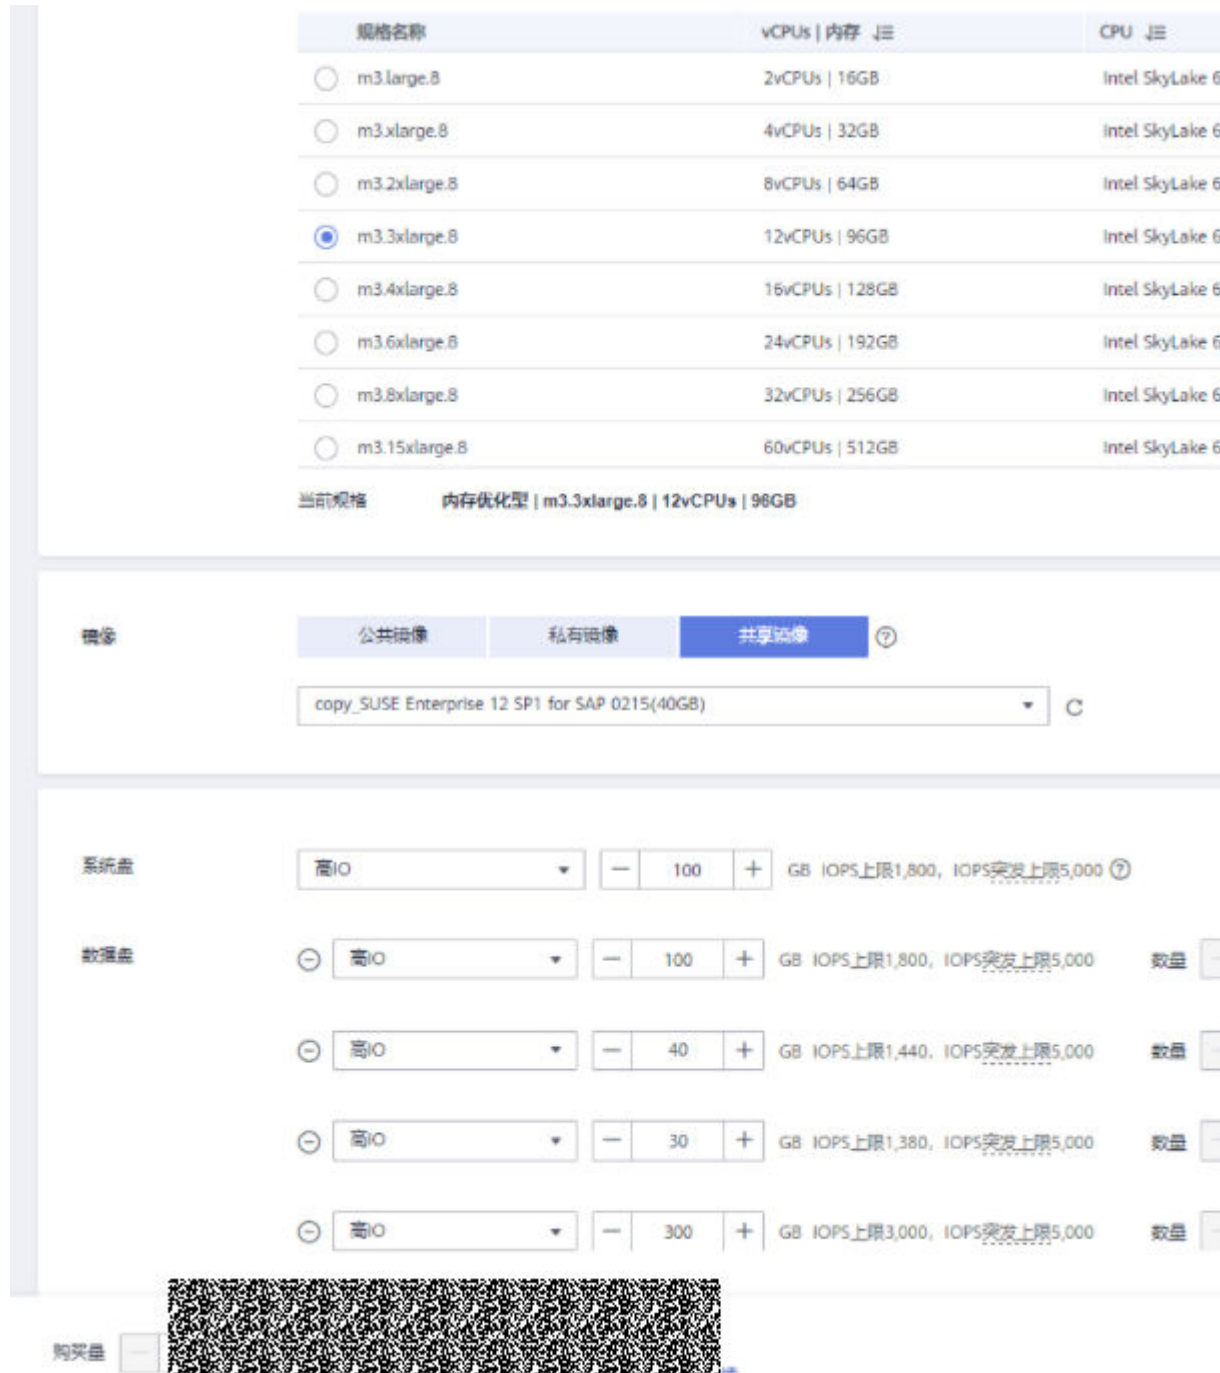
| | 规格名称 | vCPUs \| 内存 | CPU |
|---|---|---|---|
| ○ | m3.large.8 | 2vCPUs \| 16GB | Intel SkyLake 6 |
| ○ | m3.xlarge.8 | 4vCPUs \| 32GB | Intel SkyLake 6 |
| ○ | m3.2xlarge.8 | 8vCPUs \| 64GB | Intel SkyLake 6 |
| ◉ | m3.3xlarge.8 | 12vCPUs \| 96GB | Intel SkyLake 6 |
| ○ | m3.4xlarge.8 | 16vCPUs \| 128GB | Intel SkyLake 6 |
| ○ | m3.6xlarge.8 | 24vCPUs \| 192GB | Intel SkyLake 6 |
| ○ | m3.8xlarge.8 | 32vCPUs \| 256GB | Intel SkyLake 6 |
| ○ | m3.15xlarge.8 | 60vCPUs \| 512GB | Intel SkyLake 6 |

当前规格 内存优化型 | m3.3xlarge.8 | 12vCPUs | 96GB

镜像 公共镜像 私有镜像 共享镜像

copy_SUSE Enterprise 12 SP1 for SAP 0215(40GB)

系统盘 高IO — 100 + GB IOPS上限1,800，IOPS突发上限5,000

数据盘 高IO — 100 + GB IOPS上限1,800，IOPS突发上限5,000 数量

高IO — 40 + GB IOPS上限1,440，IOPS突发上限5,000 数量

高IO — 30 + GB IOPS上限1,380，IOPS突发上限5,000 数量

高IO — 300 + GB IOPS上限3,000，IOPS突发上限5,000 数量

购买量 —